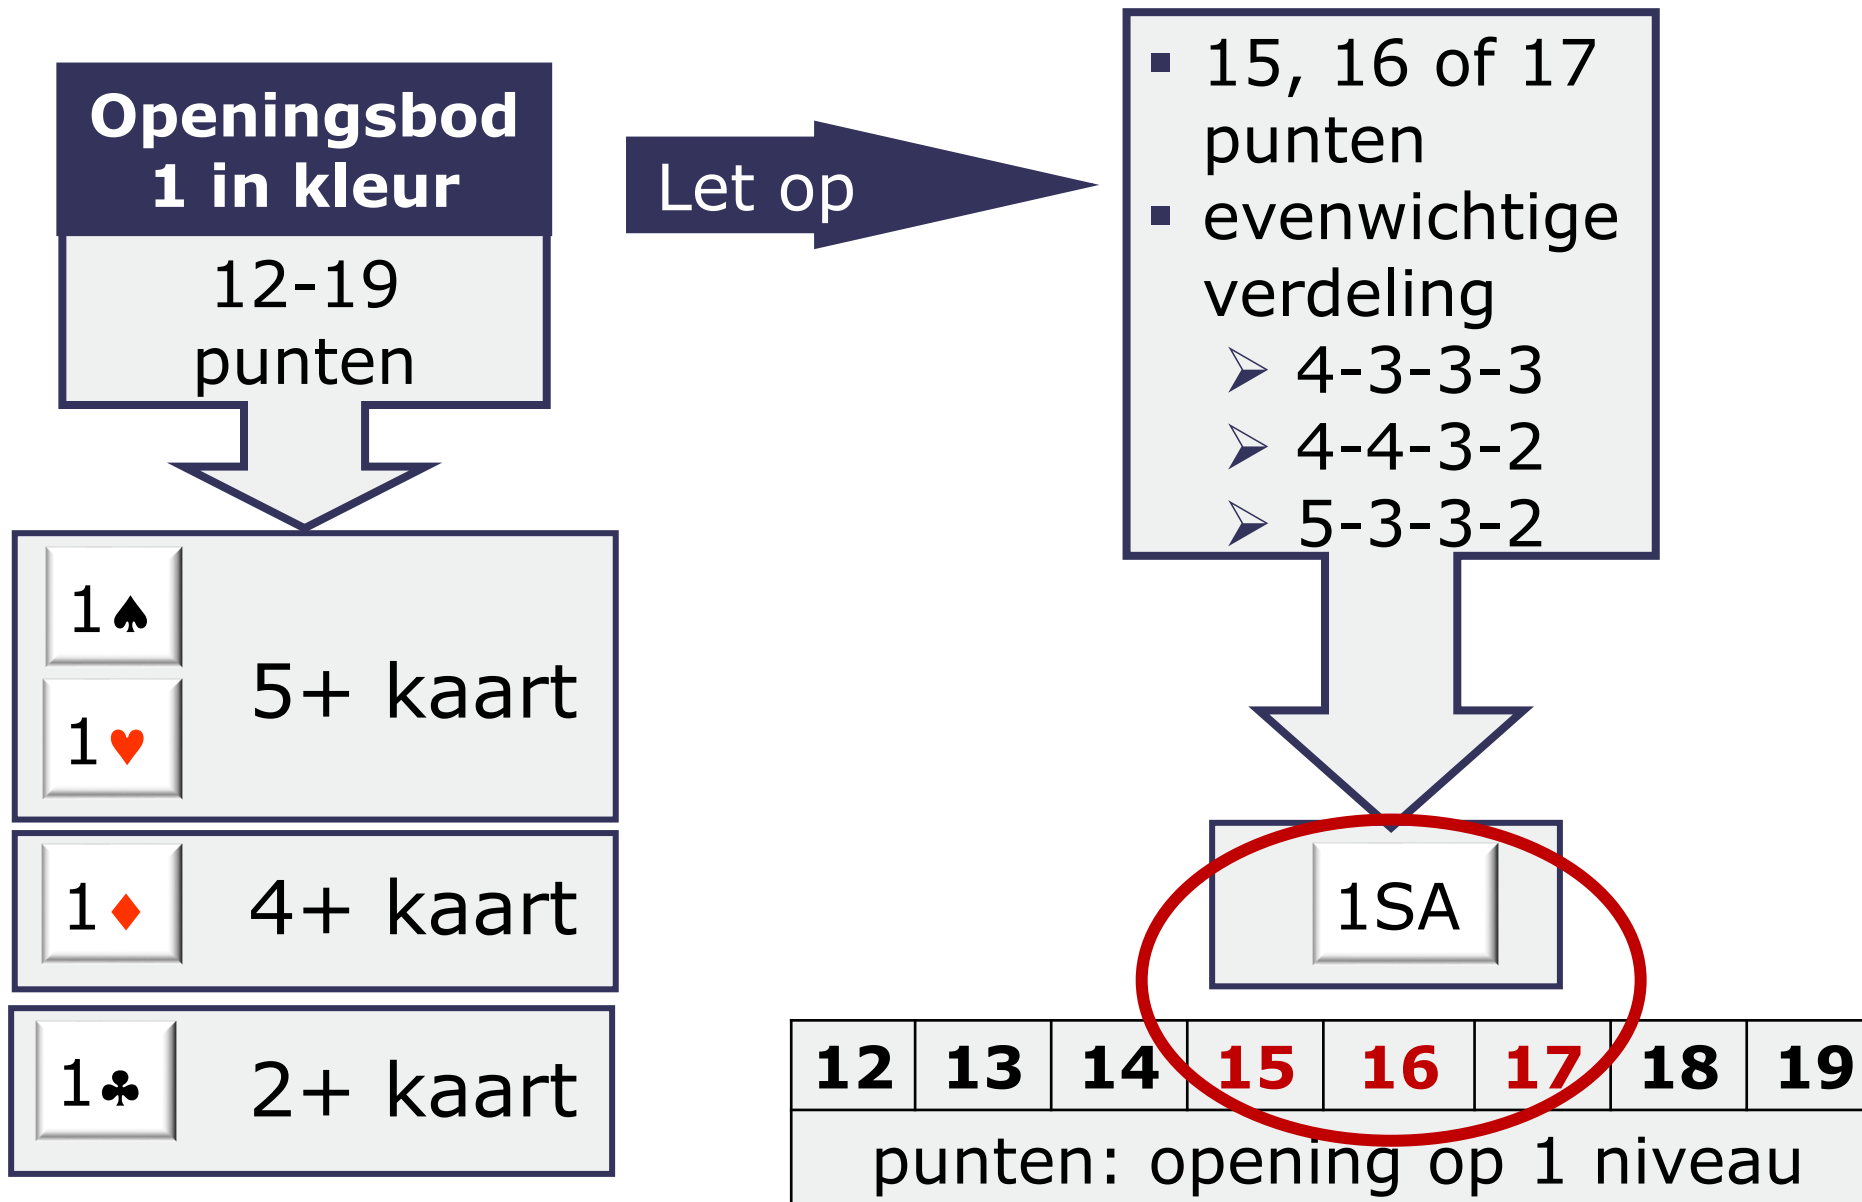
Openingsbod 1 in kleur

12-19 punten

1♠
1♥
5+ kaart

1♦
4+ kaart

1♣
2+ kaart

Let op

- 15, 16 of 17 punten
- evenwichtige verdeling
  - 4-3-3-3
  - 4-4-3-2
  - 5-3-3-2

1SA

| 12 | 13 | 14 | 15 | 16 | 17 | 18 | 19 |
|---|---|---|---|---|---|---|---|
| punten: opening op 1 niveau | | | | | | | |